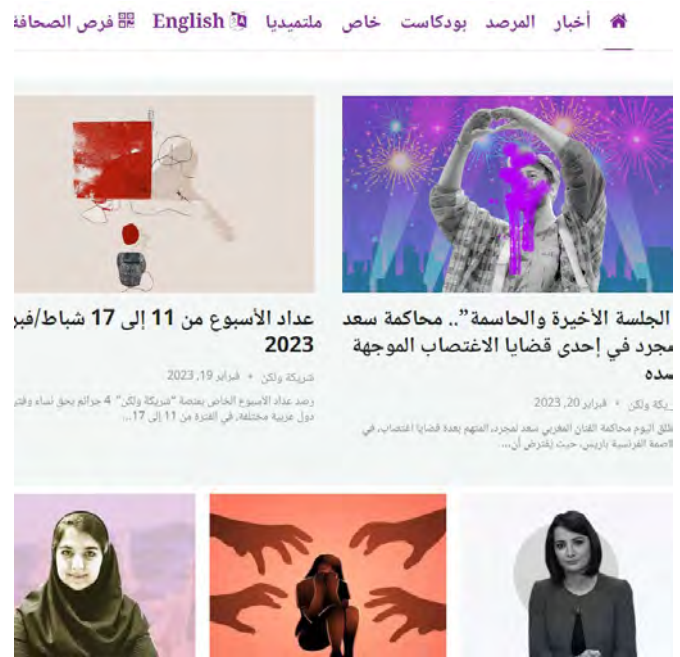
أخبار المرصد بودكاست خاص ملتميديا English فرص الصحافة

الجلسة الأخيرة والحاسمة".. محاكمة سعد مجرد في إحدى قضايا الاغتصاب الموجهة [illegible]سده

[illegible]يكة ولكن • فبراير 20, 2023

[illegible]طلق اليوم محاكمة الفنان المغربي سعد لمجرد، المتهم بعدة قضايا اغتصاب، في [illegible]عاصمة الفرنسية باريس، حيث يفترض أن...

عداد الأسبوع من 11 إلى 17 شباط/فبر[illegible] 2023

شريكة ولكن • فبراير 19, 2023

رصد عداد الأسبوع الخاص بمنصة "شريكة ولكن" 4 جرائم بحق نساء وفتي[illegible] دول عربية مختلفة، في الفترة من 11 إلى 17...